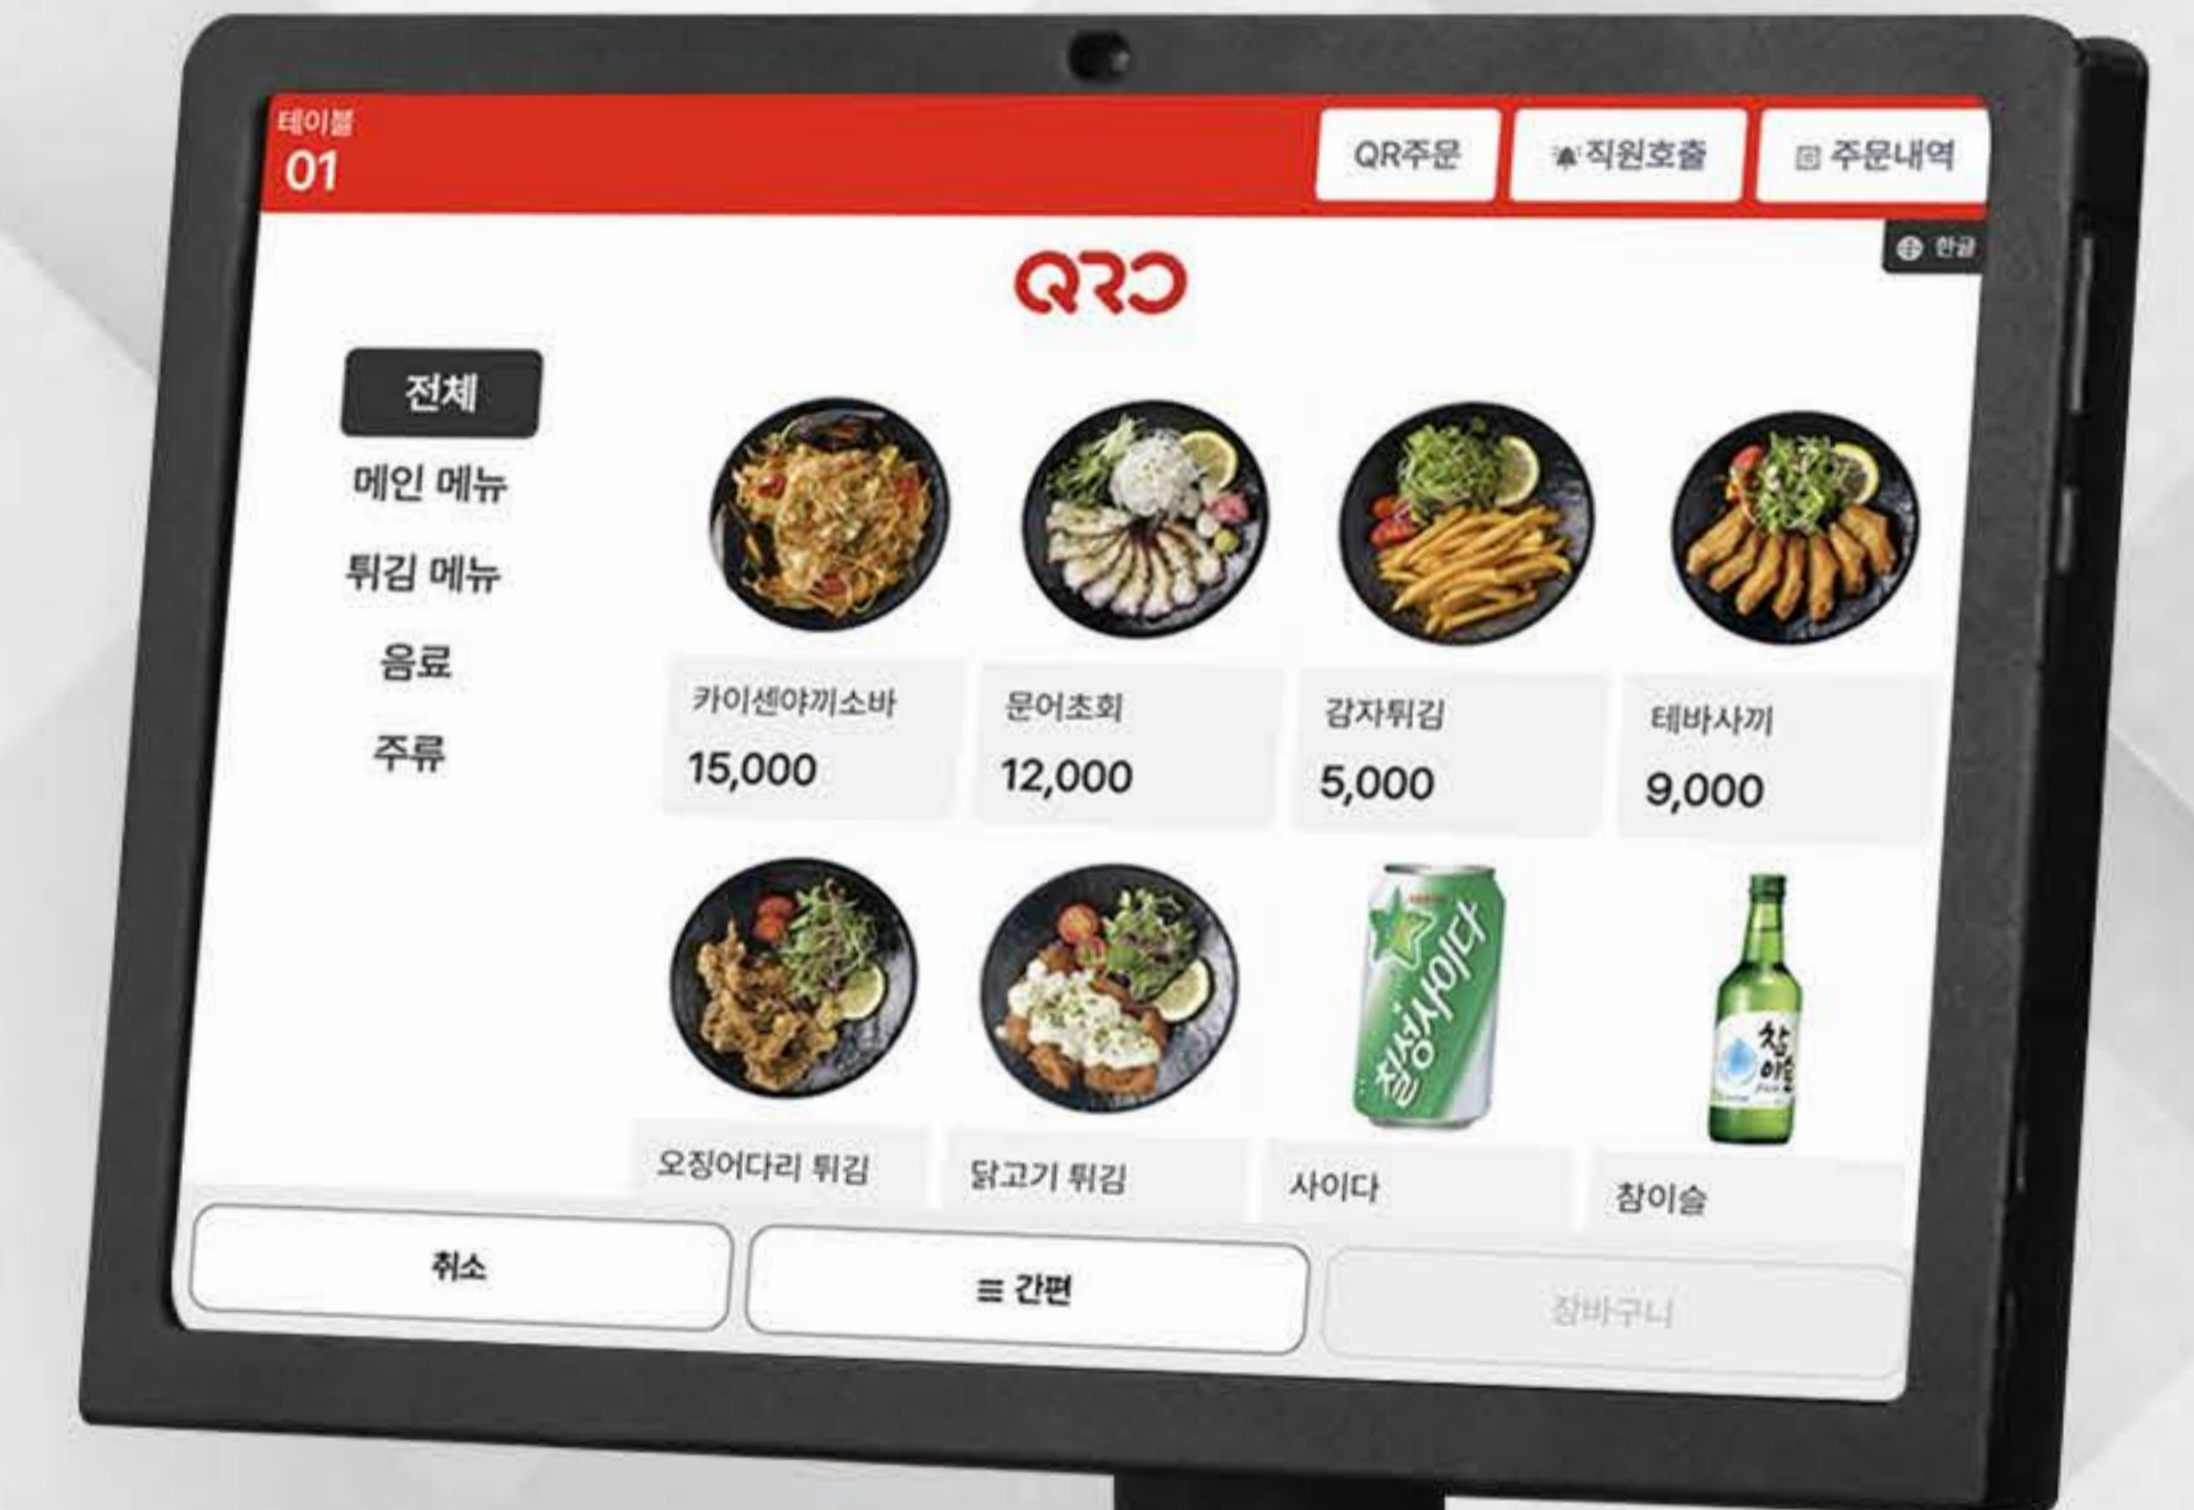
테이블
01

QR주문 직원호출 주문내역

한글

QRO

전체
메인 메뉴
튀김 메뉴
음료
주류

카이센야끼소바
15,000

문어초회
12,000

감자튀김
5,000

테바사끼
9,000

칠성사이다

참이슬

오징어다리 튀김

닭고기 튀김

사이다

참이슬

취소

≡ 간편

장바구니